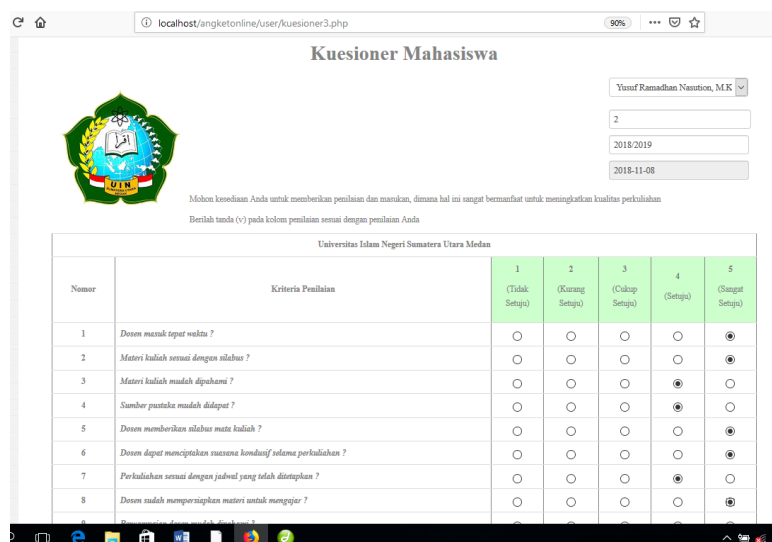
localhost/angketonline/user/kuesioner3.php

90%

Kuesioner Mahasiswa

Yusuf Ramadhan Nasution, M.K

2

2018/2019

2018-11-08

UIN

Mohon kesediaan Anda untuk memberikan penilaian dan masukan, dimana hal ini sangat bermanfaat untuk meningkatkan kualitas perkuliahan

Berilah tanda (v) pada kolom penilaian sesuai dengan penilaian Anda

| Universitas Islam Negeri Sumatera Utara Medan | | | | | | |
|---|---|---|---|---|---|---|
| Nomor | Kriteria Penilaian | 1 (Tidak Setuju) | 2 (Kurang Setuju) | 3 (Cukup Setuju) | 4 (Setuju) | 5 (Sangat Setuju) |
| 1 | Dosen masuk tepat waktu ? | | | | | |
| 2 | Materi kuliah sesuai dengan silabus ? | | | | | |
| 3 | Materi kuliah mudah dipahami ? | | | | | |
| 4 | Sumber pustaka mudah didapat ? | | | | | |
| 5 | Dosen memberikan silabus mata kuliah ? | | | | | |
| 6 | Dosen dapat menciptakan suasana kondusif selama perkuliahan ? | | | | | |
| 7 | Perkuliahan sesuai dengan jadwal yang telah ditetapkan ? | | | | | |
| 8 | Dosen sudah mempersiapkan materi untuk mengajar ? | | | | | |
| 9 | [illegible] | | | | | |